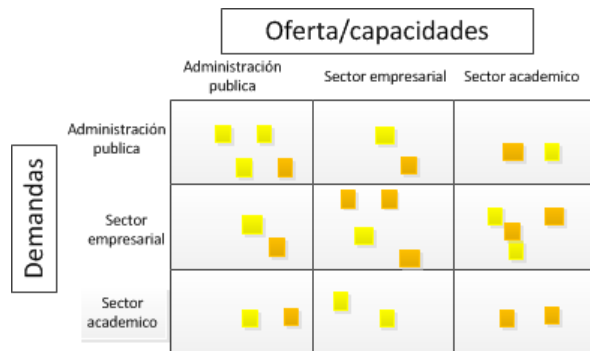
Oferta/capacidades

Demandas

| | Administración publica | Sector empresarial | Sector academico |
|---|---|---|---|
| Administración publica | | | |
| Sector empresarial | | | |
| Sector academico | | | |